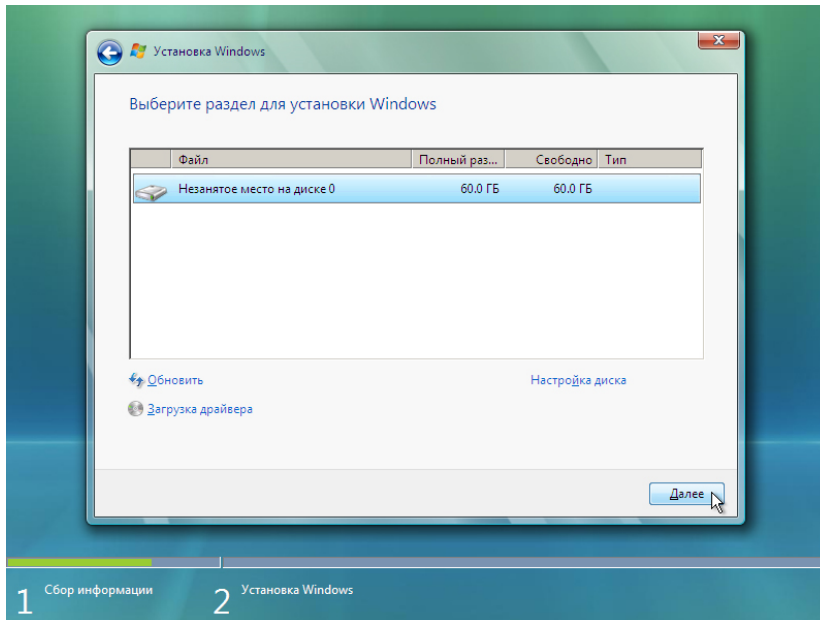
Установка Windows

Выберите раздел для установки Windows

| | Файл | Полный раз... | Свободно | Тип |
|---|---|---|---|---|
| | Незанятое место на диске 0 | 60.0 ГБ | 60.0 ГБ | |

Обновить

Настройка диска

Загрузка драйвера

Далее

1 Сбор информации

2 Установка Windows